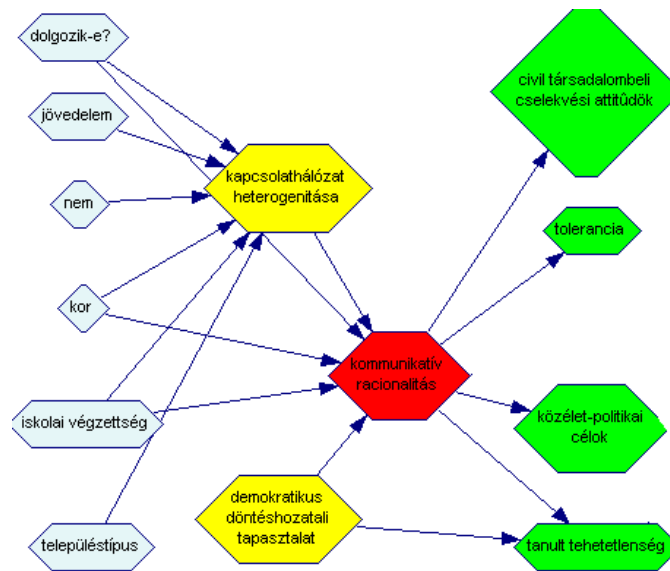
dolgozik-e?

jövedelem

nem

kor

iskolai végzettség

településtípus

kapcsolatháló­zat heterogenitása

kommunikatív racionalitás

demokratikus döntéshozatali tapasztalat

civil társadalombeli cselekvési attitűdök

tolerancia

közélet-politikai célok

tanult tehetetlenség